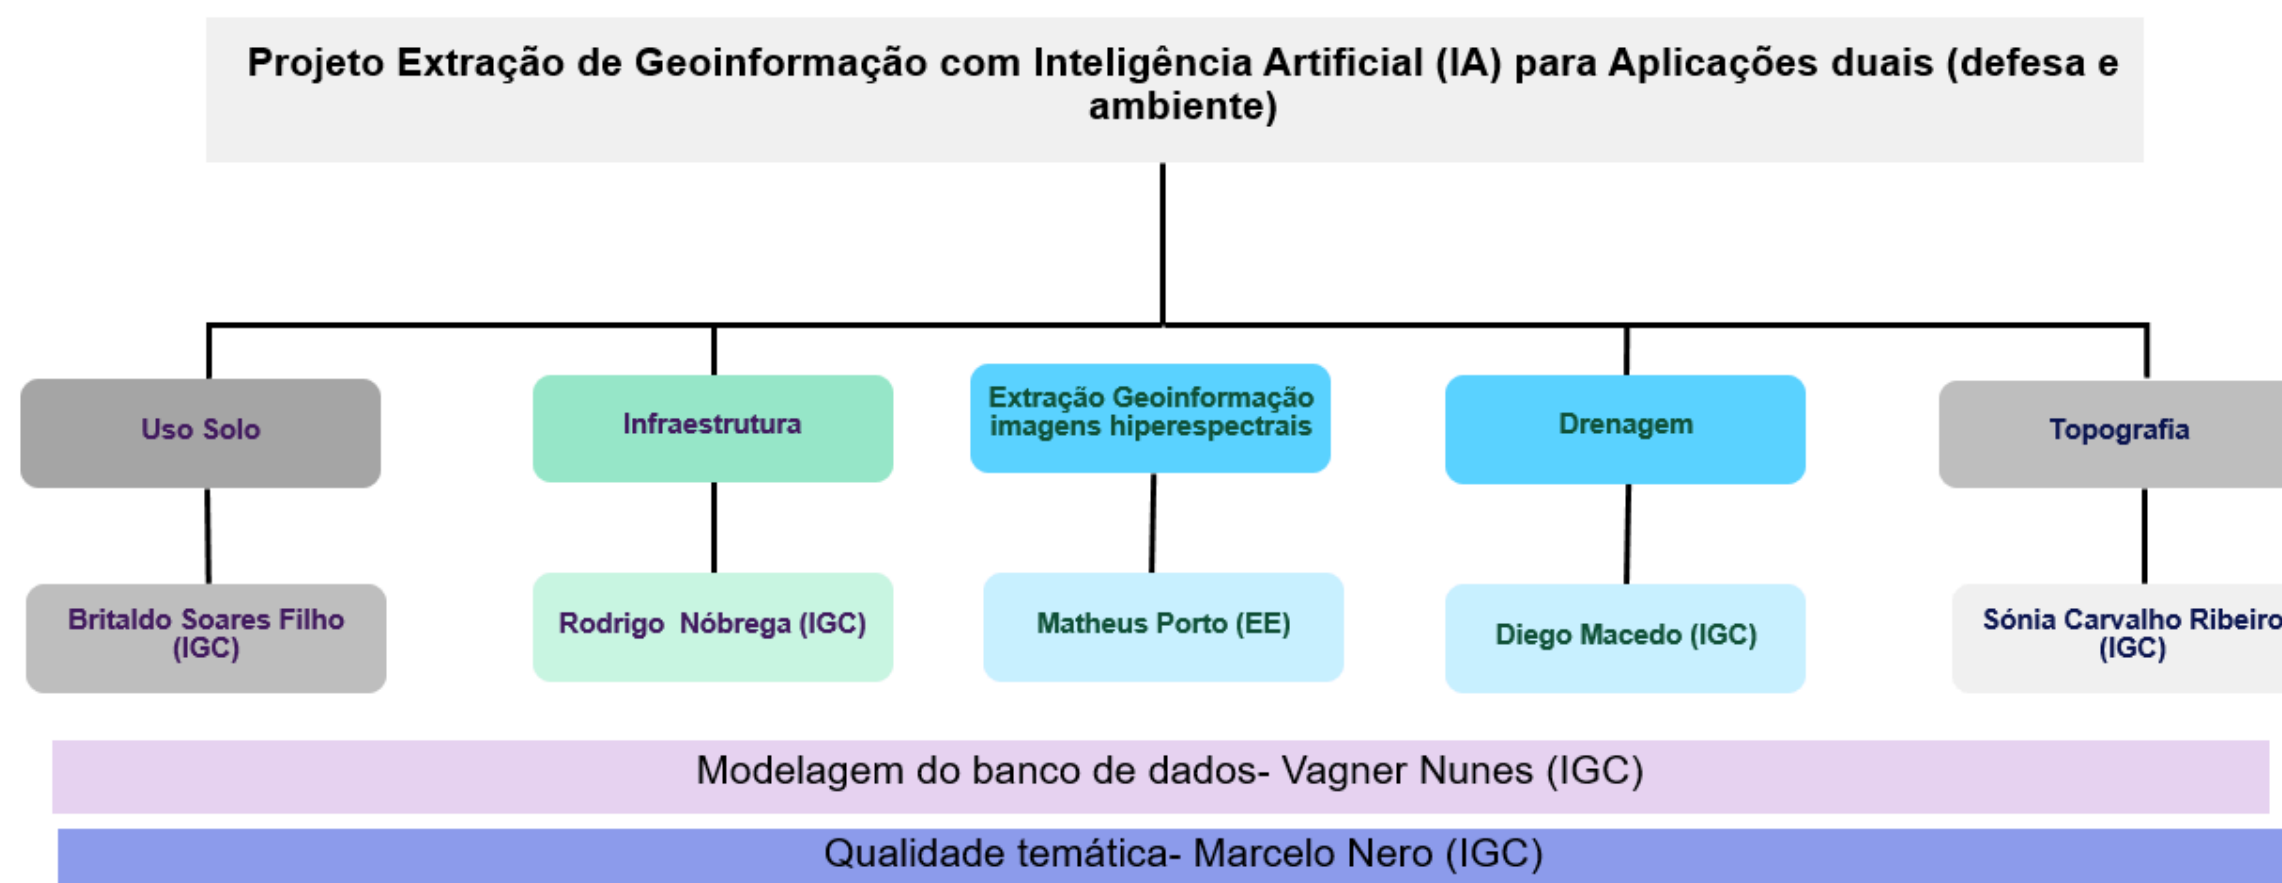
Projeto Extração de Geoinformação com Inteligência Artificial (IA) para Aplicações duais (defesa e ambiente)

Uso Solo

Britaldo Soares Filho (IGC)

Infraestrutura

Rodrigo Nóbrega (IGC)

Extração Geoinformação imagens hiperespectrais

Matheus Porto (EE)

Drenagem

Diego Macedo (IGC)

Topografia

Sónia Carvalho Ribeiro (IGC)

Modelagem do banco de dados- Vagner Nunes (IGC)

Qualidade temática- Marcelo Nero (IGC)